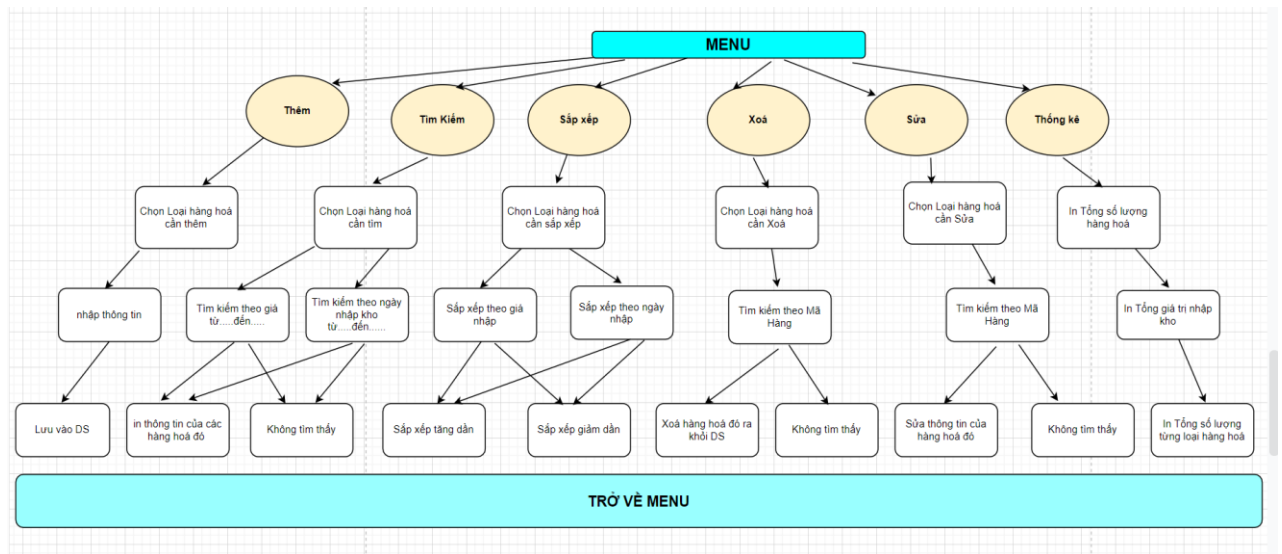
MENU

Thêm

Tìm Kiếm

Sắp xếp

Xoá

Sửa

Thống kê

Chọn Loại hàng hoá cần thêm

Chọn Loại hàng hoá cần tìm

Chọn Loại hàng hoá cần sắp xếp

Chọn Loại hàng hoá cần Xoá

Chọn Loại hàng hoá cần Sửa

In Tổng số lượng hàng hoá

nhập thông tin

Tìm kiếm theo giá từ.....đến.....

Tìm kiếm theo ngày nhập kho từ.....đến......

Sắp xếp theo giá nhập

Sắp xếp theo ngày nhập

Tìm kiếm theo Mã Hàng

Tìm kiếm theo Mã Hàng

In Tổng giá trị nhập kho

Lưu vào DS

in thông tin của các hàng hoá đó

Không tìm thấy

Sắp xếp tăng dần

Sắp xếp giảm dần

Xoá hàng hoá đó ra khỏi DS

Không tìm thấy

Sửa thông tin của hàng hoá đó

Không tìm thấy

In Tổng số lượng từng loại hàng hoá

TRỞ VỀ MENU